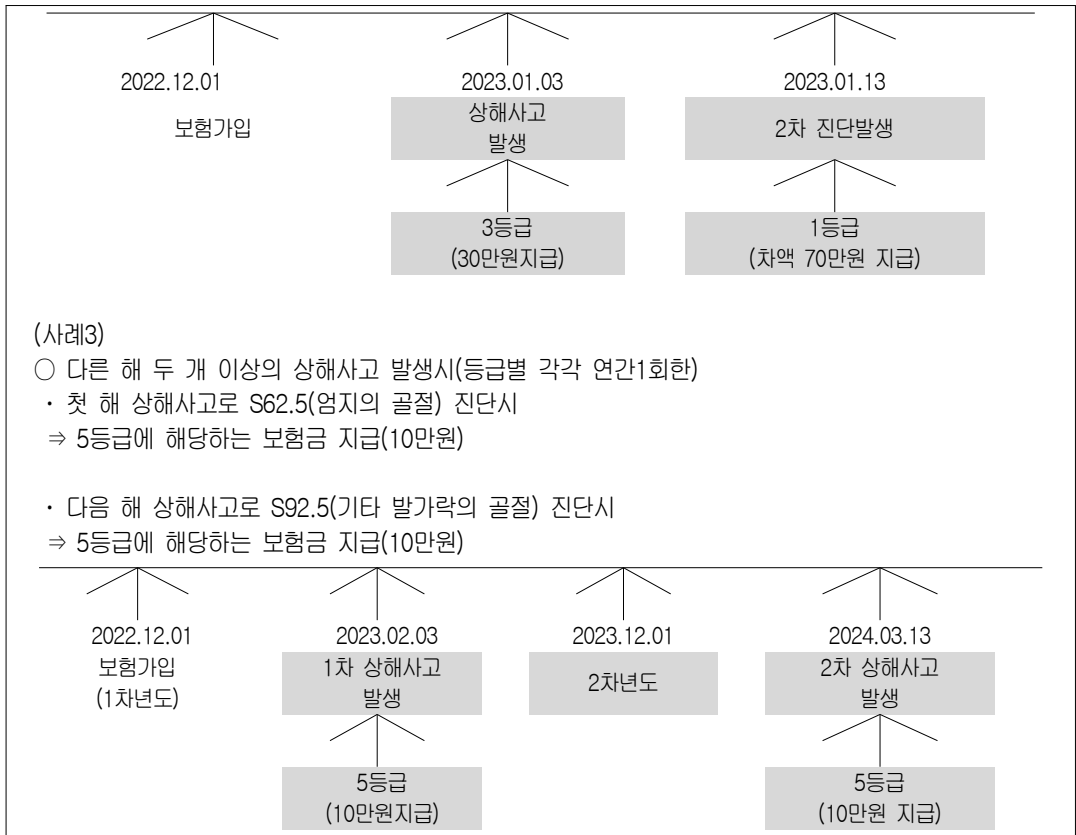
2022.12.01
보험가입

2023.01.03
상해사고 발생

3등급 (30만원지급)

2023.01.13
2차 진단발생

1등급 (차액 70만원 지급)

(사례3)
○ 다른 해 두 개 이상의 상해사고 발생시(등급별 각각 연간1회한)
· 첫 해 상해사고로 S62.5(엄지의 골절) 진단시
⇒ 5등급에 해당하는 보험금 지급(10만원)

· 다음 해 상해사고로 S92.5(기타 발가락의 골절) 진단시
⇒ 5등급에 해당하는 보험금 지급(10만원)

2022.12.01
보험가입 (1차년도)

2023.02.03
1차 상해사고 발생

5등급 (10만원지급)

2023.12.01
2차년도

2024.03.13
2차 상해사고 발생

5등급 (10만원 지급)